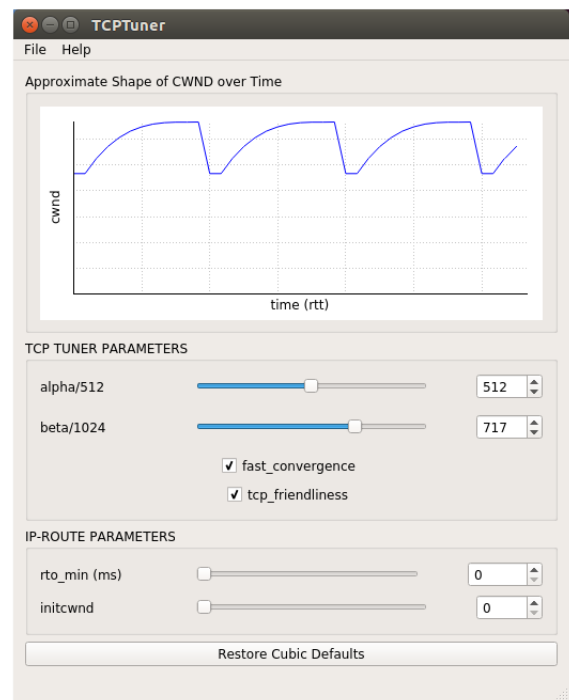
TCPTuner

File Help

Approximate Shape of CWND over Time

cwnd

time (rtt)

TCP TUNER PARAMETERS

alpha/512

512

beta/1024

717

✔ fast_convergence

✔ tcp_friendliness

IP-ROUTE PARAMETERS

rto_min (ms)

0

initcwnd

0

Restore Cubic Defaults